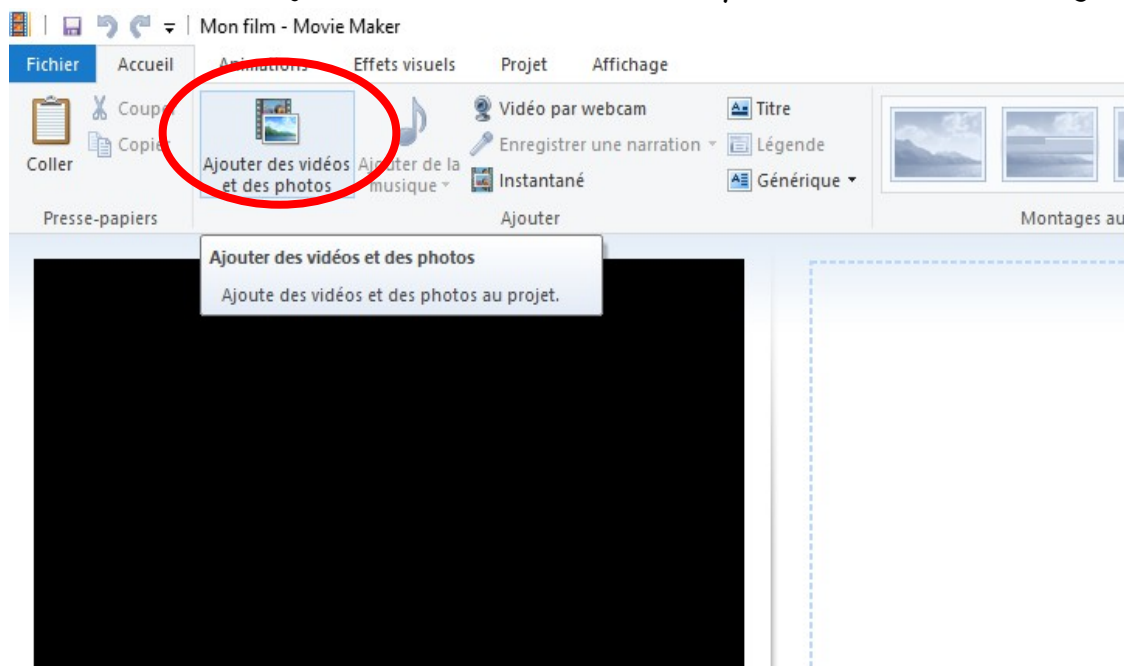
Mon film - Movie Maker

Fichier Accueil Animations Effets visuels Projet Affichage

Coller Couper Copier
Presse-papiers

Ajouter des vidéos et des photos Ajouter de la musique
Vidéo par webcam
Enregistrer une narration
Instantané
Titre
Légende
Générique
Ajouter

Montages au

Ajouter des vidéos et des photos
Ajoute des vidéos et des photos au projet.